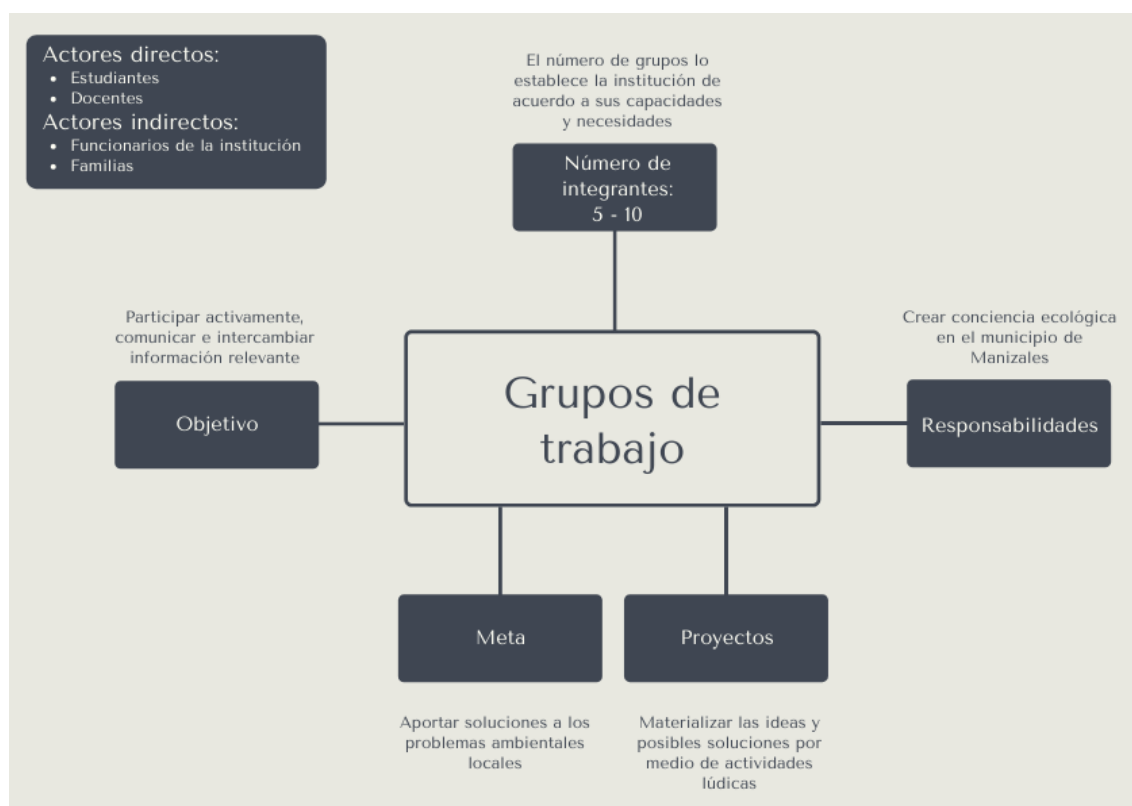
Actores directos:
- Estudiantes
- Docentes

Actores indirectos:
- Funcionarios de la institución
- Familias

El número de grupos lo establece la institución de acuerdo a sus capacidades y necesidades

Número de integrantes: 5 - 10

Participar activamente, comunicar e intercambiar información relevante

Objetivo

Grupos de trabajo

Crear conciencia ecológica en el municipio de Manizales

Responsabilidades

Meta

Proyectos

Aportar soluciones a los problemas ambientales locales

Materializar las ideas y posibles soluciones por medio de actividades lúdicas